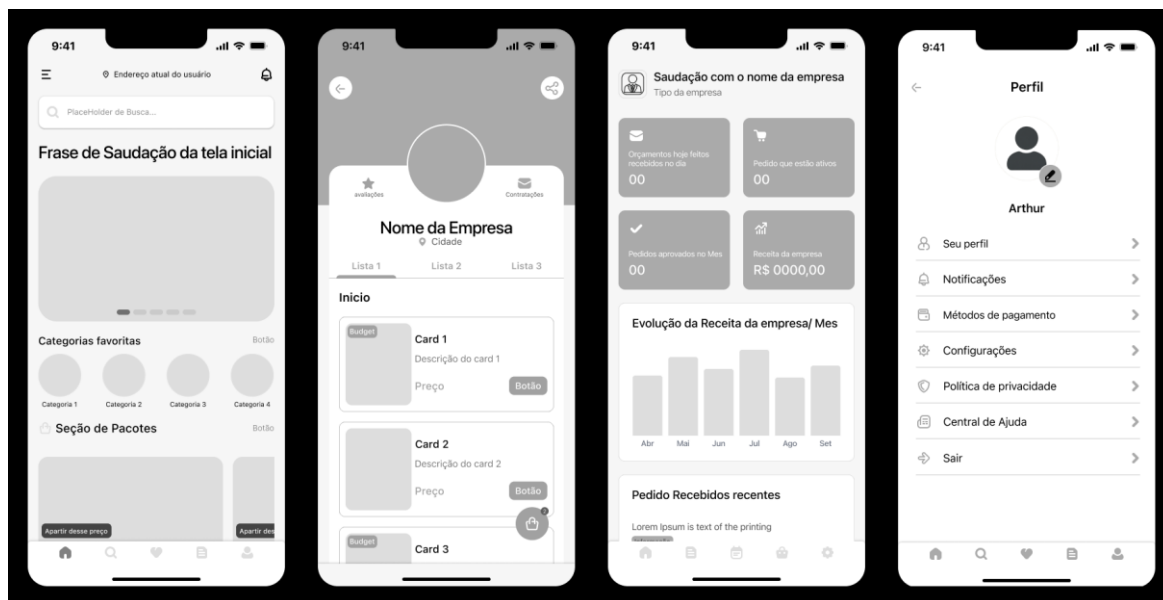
9:41

Endereço atual do usuário

PlaceHolder de Busca...

Frase de Saudação da tela inicial

Categorias favoritas
Botão

Categoria 1
Categoria 2
Categoria 3
Categoria 4

Seção de Pacotes
Botão

Apartir desse preço
Apartir des

9:41

avaliações
Contratações

Nome da Empresa
Cidade

Lista 1
Lista 2
Lista 3

Inicio

Budget
Card 1
Descrição do card 1
Preço
Botão

Card 2
Descrição do card 2
Preço
Botão

Budget
Card 3

9:41

Saudação com o nome da empresa
Tipo da empresa

Orçamentos hoje feitos recebidos no dia
00

Pedido que estão ativos
00

Pedidos aprovados no Mes
00

Receita da empresa
R$ 0000,00

Evolução da Receita da empresa/ Mes

Abr
Mai
Jun
Jul
Ago
Set

Pedido Recebidos recentes

Lorem Ipsum is text of the printing

9:41

Perfil

Arthur

Seu perfil
Notificações
Métodos de pagamento
Configurações
Política de privacidade
Central de Ajuda
Sair